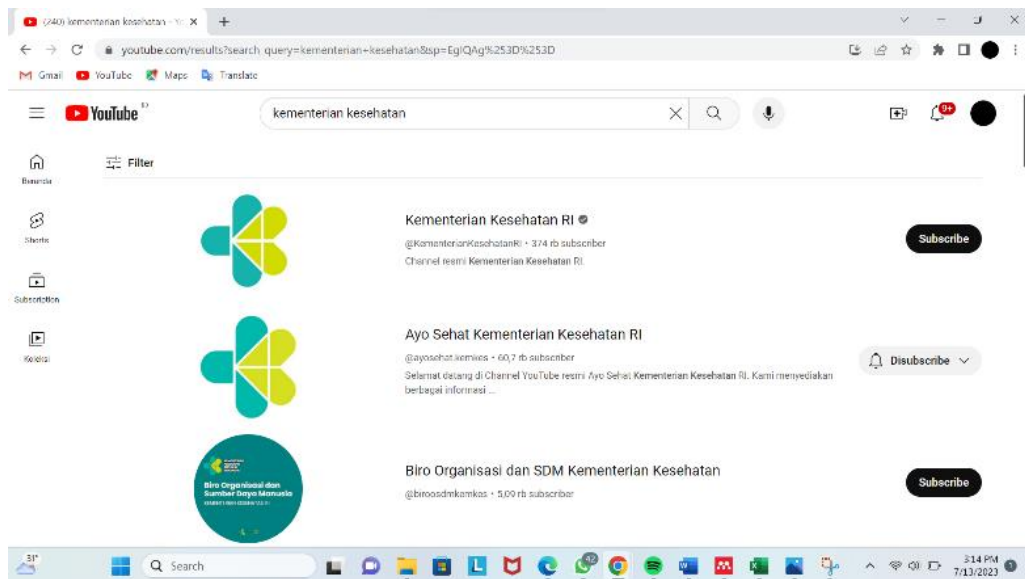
(240) kementerian kesehatan - Yo ×
+
youtube.com/results?search_query=kementerian+kesehatan&sp=EgIQAg%253D%253D
Gmail YouTube Maps Translate
YouTube ID
kementerian kesehatan
9+
Beranda
Shorts
Subscription
Koleksi
Filter

Kementerian Kesehatan RI
@KementerianKesehatanRI • 374 rb subscriber
Channel resmi Kementerian Kesehatan RI.
Subscribe

Ayo Sehat Kementerian Kesehatan RI
@ayosehat.kemkes • 60,7 rb subscriber
Selamat datang di Channel YouTube resmi Ayo Sehat Kementerian Kesehatan RI. Kami menyediakan berbagai informasi ...
Disubscribe

Biro Organisasi dan Sumber Daya Manusia
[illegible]
Biro Organisasi dan SDM Kementerian Kesehatan
@biroosdmkemkes • 5,09 rb subscriber
Subscribe

31°
Search
42
3:14 PM
7/13/2023